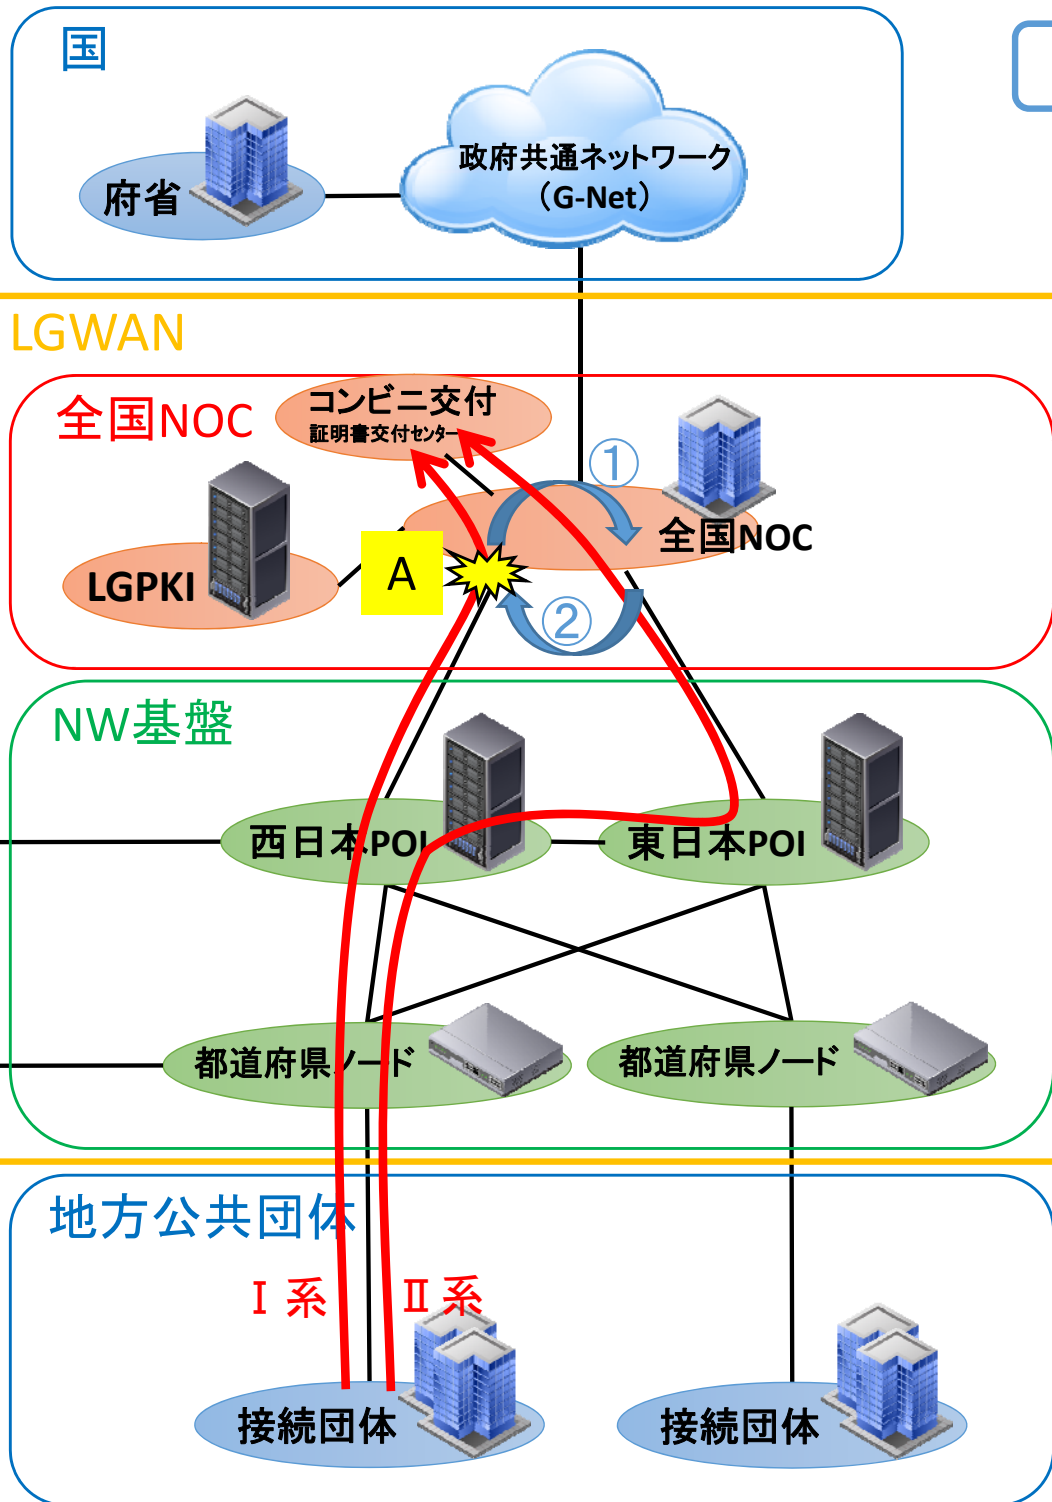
国

府省

政府共通ネットワーク
（G-Net）

LGWAN

全国NOC

コンビニ交付
証明書交付センター

①

全国NOC

LGPKI

A

②

NW基盤

西日本POI

東日本POI

都道府県ノード

都道府県ノード

地方公共団体

Ⅰ系

Ⅱ系

接続団体

接続団体